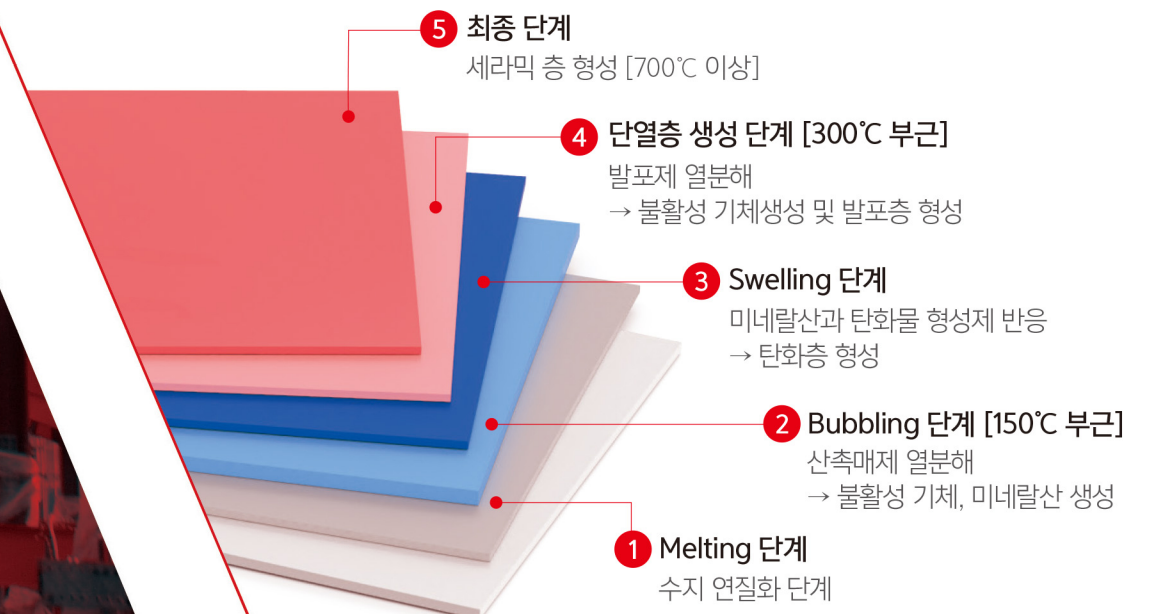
5 최종 단계
세라믹 층 형성 [700℃ 이상]

4 단열층 생성 단계 [300℃ 부근]
발포제 열분해
→ 불활성 기체생성 및 발포층 형성

3 Swelling 단계
미네랄산과 탄화물 형성제 반응
→ 탄화층 형성

2 Bubbling 단계 [150℃ 부근]
산촉매제 열분해
→ 불활성 기체, 미네랄산 생성

1 Melting 단계
수지 연질화 단계